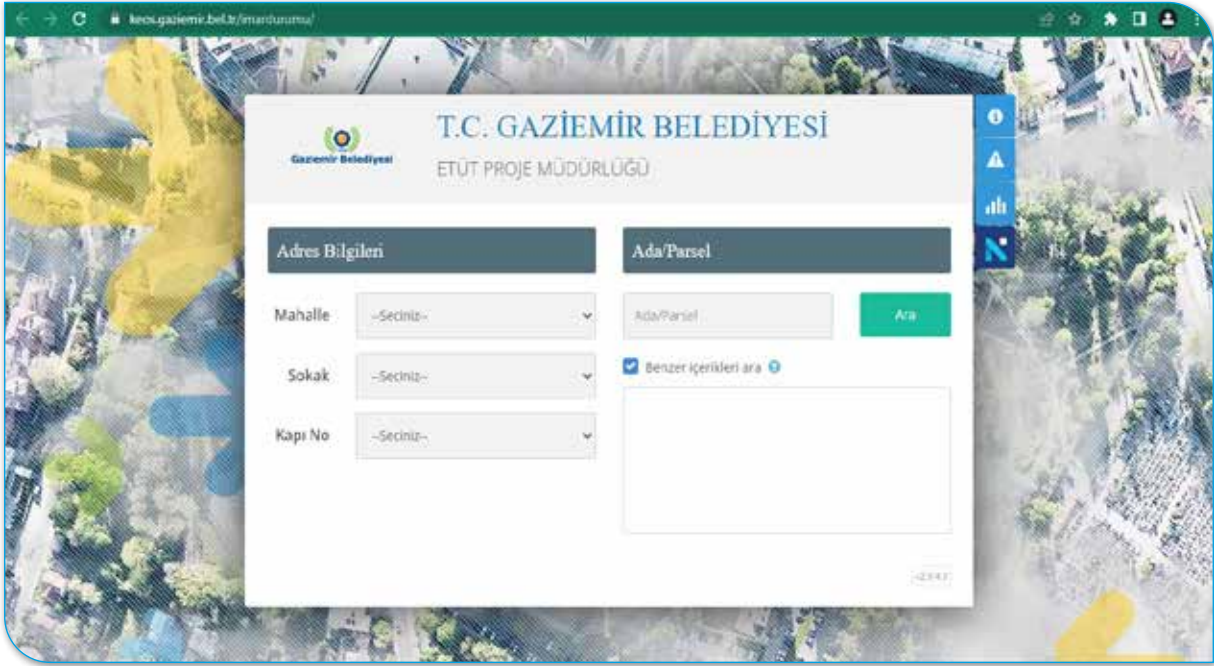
keos.gaziemir.bel.tr/imardurumu/

Gaziemir Belediyesi

T.C. GAZİEMİR BELEDİYESİ

ETÜT PROJE MÜDÜRLÜĞÜ

Adres Bilgileri

Mahalle --Seçiniz--

Sokak --Seçiniz--

Kapı No --Seçiniz--

Ada/Parsel

Ada/Parsel

Ara

Benzer içerikleri ara

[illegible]